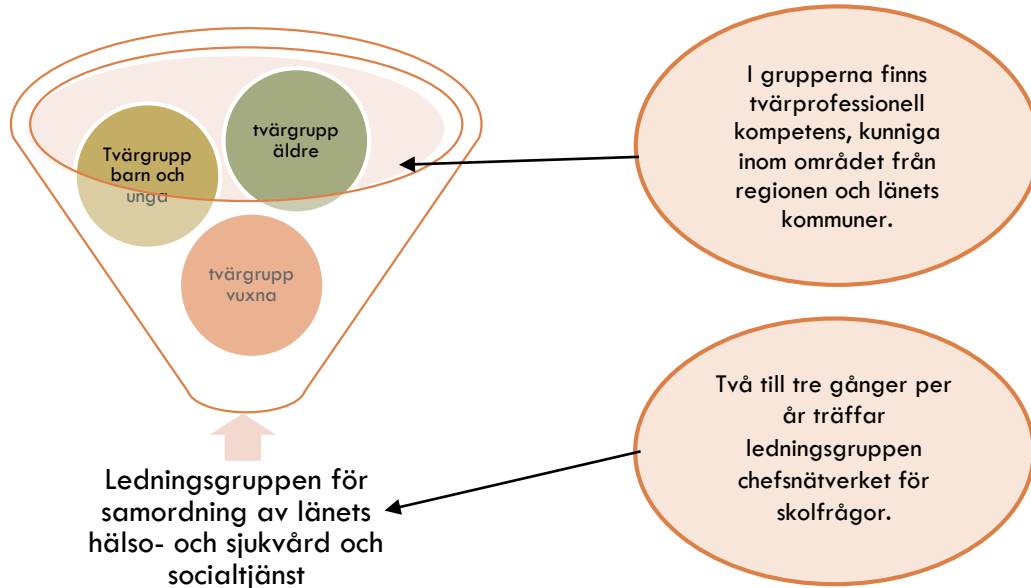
Tvärgrupp barn och unga

tvärgrupp äldre

tvärgrupp vuxna

I grupperna finns tvärprofessionell kompetens, kunniga inom området från regionen och länets kommuner.

Två till tre gånger per år träffar ledningsgruppen chefsnätverket för skolfrågor.

Ledningsgruppen för samordning av länets hälso- och sjukvård och socialtjänst